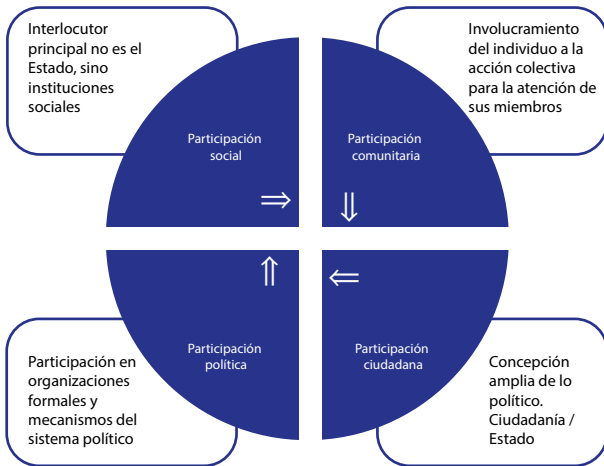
Interlocutor principal no es el Estado, sino instituciones sociales

Participación social

$\Rightarrow$

Involucramiento del individuo a la acción colectiva para la atención de sus miembros

Participación comunitaria

$\Downarrow$

Participación ciudadana

$\Leftarrow$

Concepción amplia de lo político. Ciudadanía / Estado

Participación política

$\Uparrow$

Participación en organizaciones formales y mecanismos del sistema político